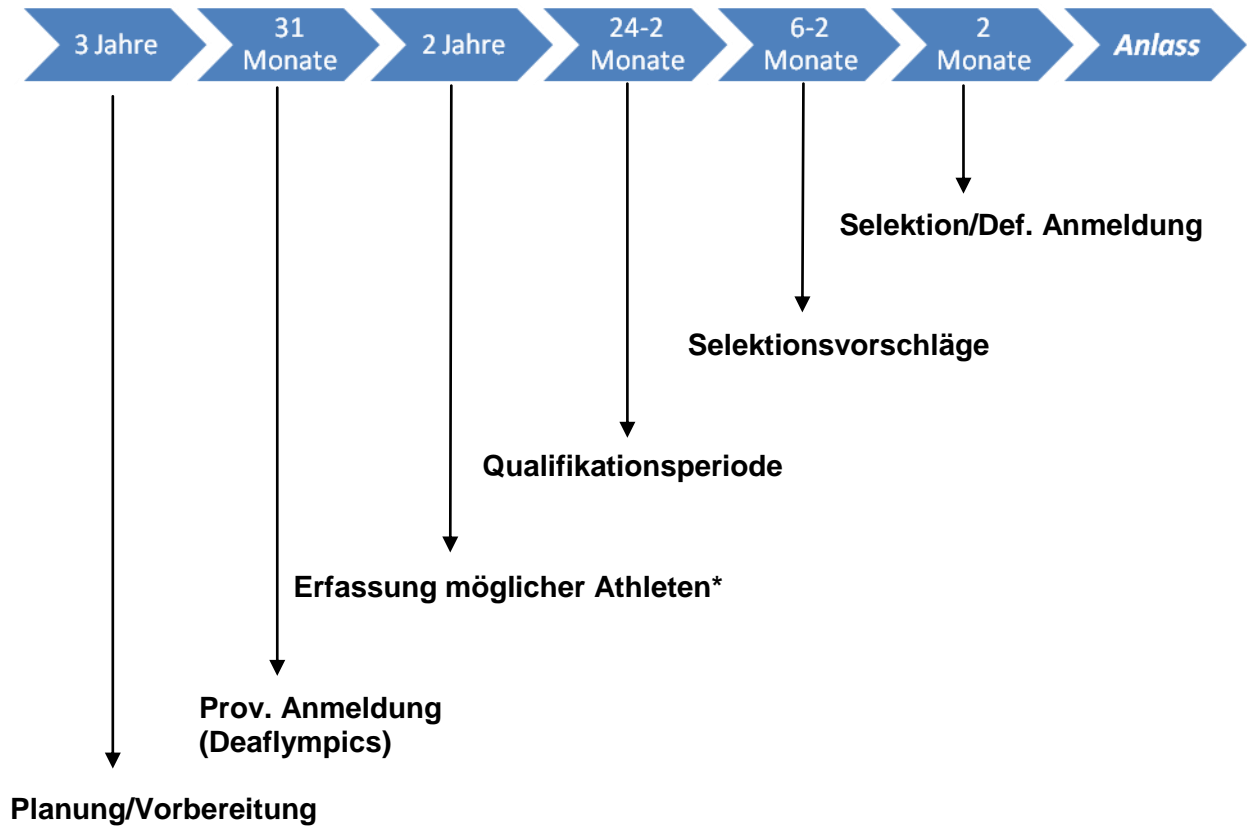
3 Jahre

31 Monate

2 Jahre

24-2 Monate

6-2 Monate

2 Monate

Anlass

Selektion/Def. Anmeldung

Selektionsvorschläge

Qualifikationsperiode

Erfassung möglicher Athleten*

Prov. Anmeldung (Deaflympics)

Planung/Vorbereitung